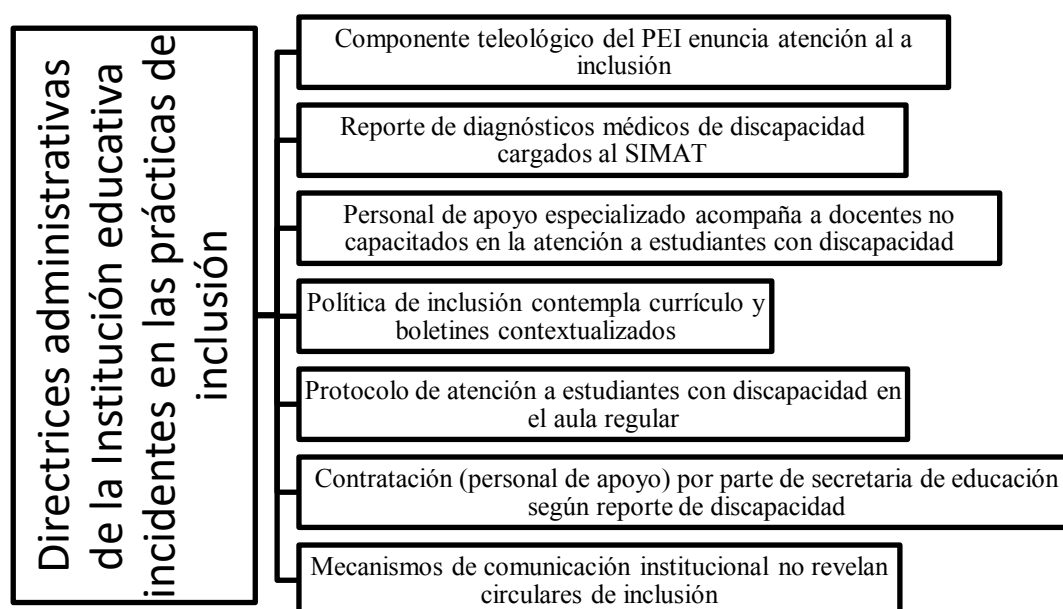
Directrices administrativas de la Institución educativa incidentes en las prácticas de inclusión

Componente teleológico del PEI enuncia atención al a inclusión

Reporte de diagnósticos médicos de discapacidad cargados al SIMAT

Personal de apoyo especializado acompaña a docentes no capacitados en la atención a estudiantes con discapacidad

Política de inclusión contempla currículo y boletines contextualizados

Protocolo de atención a estudiantes con discapacidad en el aula regular

Contratación (personal de apoyo) por parte de secretaria de educación según reporte de discapacidad

Mecanismos de comunicación institucional no revelan circulares de inclusión